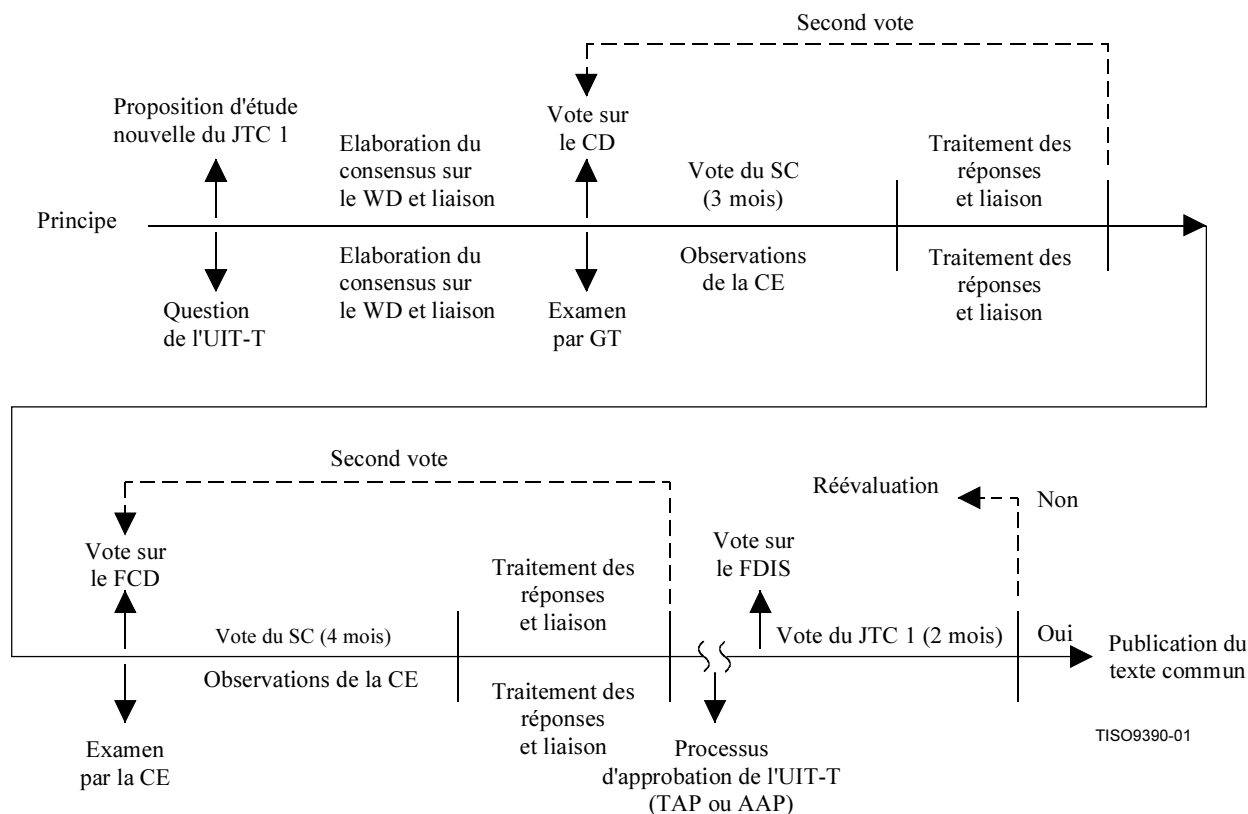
Second vote

Proposition d'étude nouvelle du JTC 1

Elaboration du consensus sur le WD et liaison

Vote sur le CD

Vote du SC (3 mois)

Traitement des réponses et liaison

Principe

Elaboration du consensus sur le WD et liaison

Observations de la CE

Traitement des réponses et liaison

Question de l'UIT-T

Examen par GT

Second vote

Réévaluation

Non

Vote sur le FCD

Traitement des réponses et liaison

Vote sur le FDIS

Vote du SC (4 mois)

Vote du JTC 1 (2 mois)

Oui

Publication du texte commun

Observations de la CE

Traitement des réponses et liaison

Examen par la CE

Processus d'approbation de l'UIT-T (TAP ou AAP)

TISO9390-01